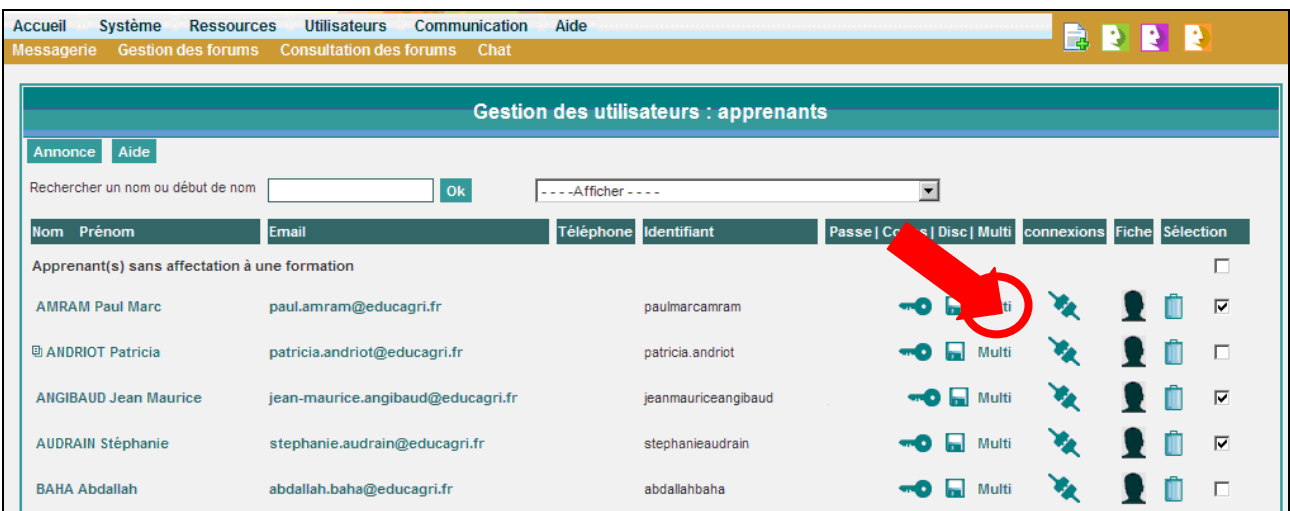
Accueil Système Ressources Utilisateurs Communication Aide
Messagerie Gestion des forums Consultation des forums Chat

Gestion des utilisateurs : apprenants

Annonce Aide

Rechercher un nom ou début de nom Ok ----Afficher ----

| Nom Prénom | Email | Téléphone | Identifiant | Passe \| Co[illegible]s \| Disc \| Multi | connexions | Fiche | Sélection |
|---|---|---|---|---|---|---|---|
| Apprenant(s) sans affectation à une formation | | | | | | | ☐ |
| AMRAM Paul Marc | paul.amram@educagri.fr | | paulmarcamram | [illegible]ti | | | ☑ |
| ANDRIOT Patricia | patricia.andriot@educagri.fr | | patricia.andriot | Multi | | | ☐ |
| ANGIBAUD Jean Maurice | jean-maurice.angibaud@educagri.fr | | jeanmauriceangibaud | Multi | | | ☑ |
| AUDRAIN Stéphanie | stephanie.audrain@educagri.fr | | stephanieaudrain | Multi | | | ☑ |
| BAHA Abdallah | abdallah.baha@educagri.fr | | abdallahbaha | Multi | | | ☐ |